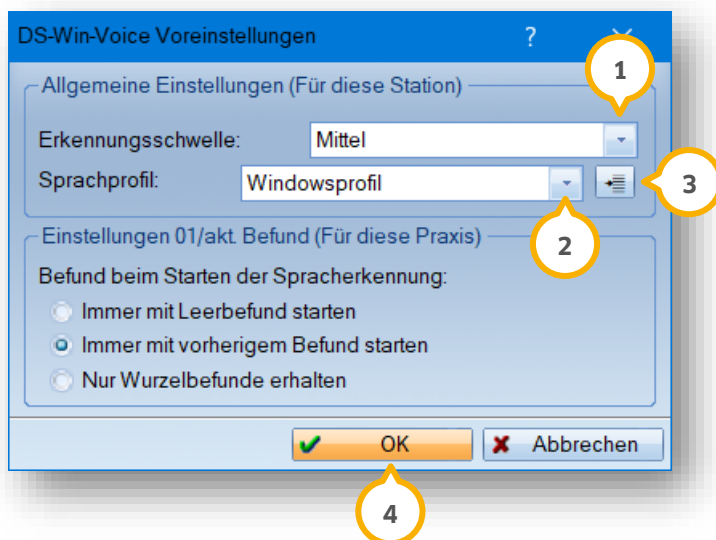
DS-Win-Voice Voreinstellungen ? ×

Allgemeine Einstellungen (Für diese Station)

Erkennungsschwelle: Mittel

Sprachprofil: Windowsprofil

1

2

3

Einstellungen 01/akt. Befund (Für diese Praxis)

Befund beim Starten der Spracherkennung:

Immer mit Leerbefund starten

Immer mit vorherigem Befund starten

Nur Wurzelbefunde erhalten

OK

Abbrechen

4